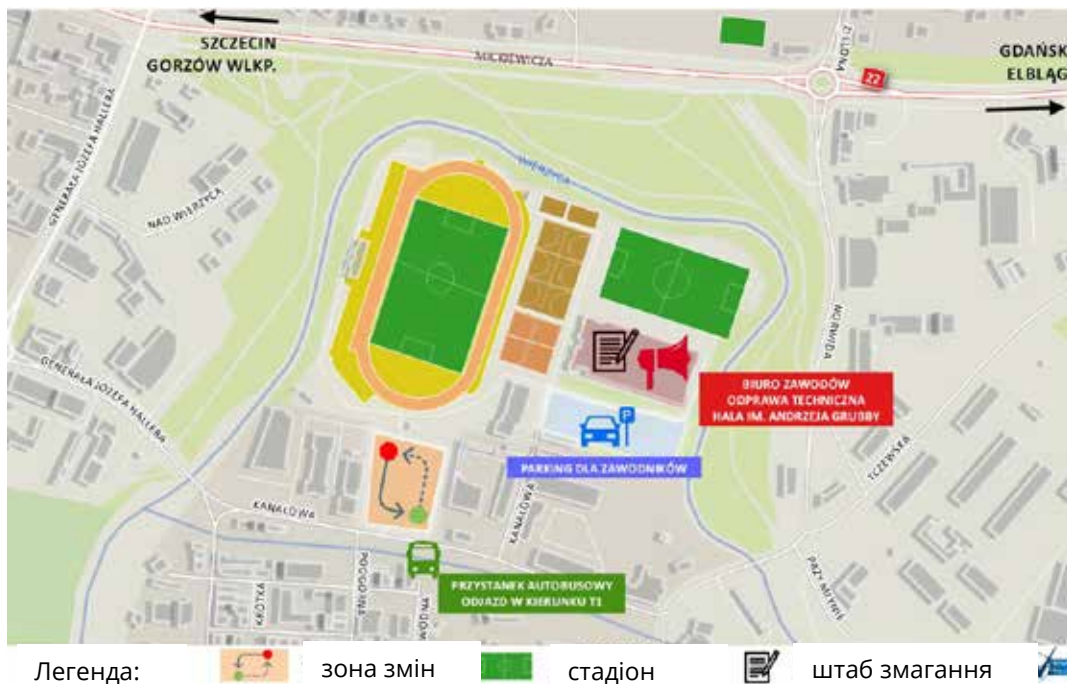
SZCZECIN
GORZÓW WLKP.

MICKIEWICZA

GDAŃSK
ELBLĄG

22

GENERAŁA JÓZEFA HALLERA

NAD WIERZYCĄ

WIERZYCA

GENERAŁA JÓZEFA HALLERA

MICKIEWICZA

MŁYŃSKA

BIURO ZAWODÓW
ODPRAWA TECHNICZNA
HALA IM. ANDRZEJA GRUBBY

TCZEWSKA

PARKING DLA ZAWODNIKÓW

KANAŁOWA

KANAŁOWA

KRÓTKA

POGODNA

WODNA

PRZY MŁYNIE

PRZYSTANEK AUTOBUSOWY
ODJAZD W KIERUNKU T1

Легенда: зона змін стадіон штаб змагання